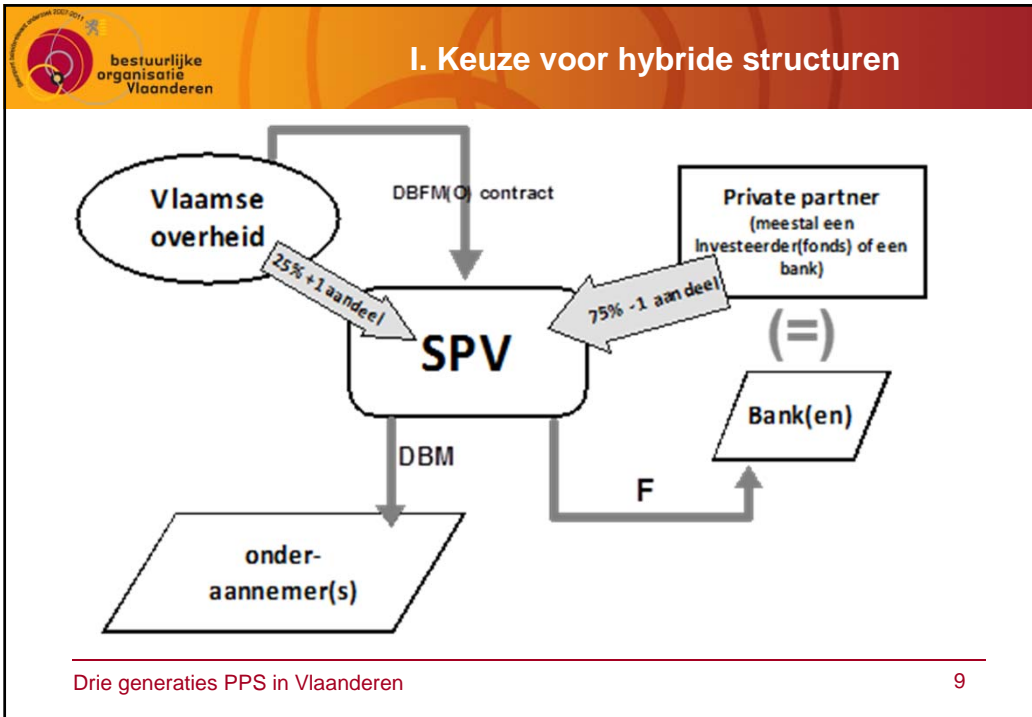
bestuurlijke organisatie Vlaanderen

I. Keuze voor hybride structuren

Vlaamse overheid

DBFM(O) contract

Private partner (meestal een Investeerder(fonds) of een bank)

25% +1 aandeel

75% -1 aandeel

SPV

(=)

Bank(en)

DBM

F

onder-aannemer(s)

Drie generaties PPS in Vlaanderen

9